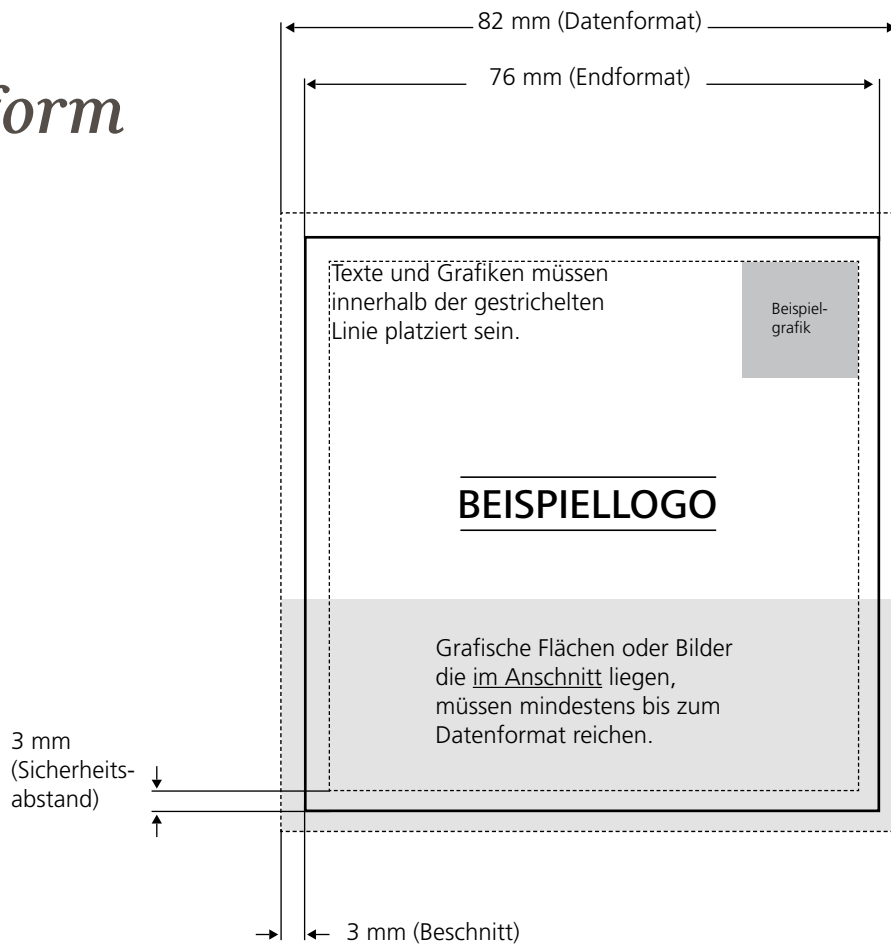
form

82 mm (Datenformat)

76 mm (Endformat)

Texte und Grafiken müssen innerhalb der gestrichelten Linie platziert sein.

Beispielgrafik

BEISPIELLOGO

Grafische Flächen oder Bilder die im Anschnitt liegen, müssen mindestens bis zum Datenformat reichen.

3 mm (Sicherheitsabstand)

3 mm (Beschnitt)